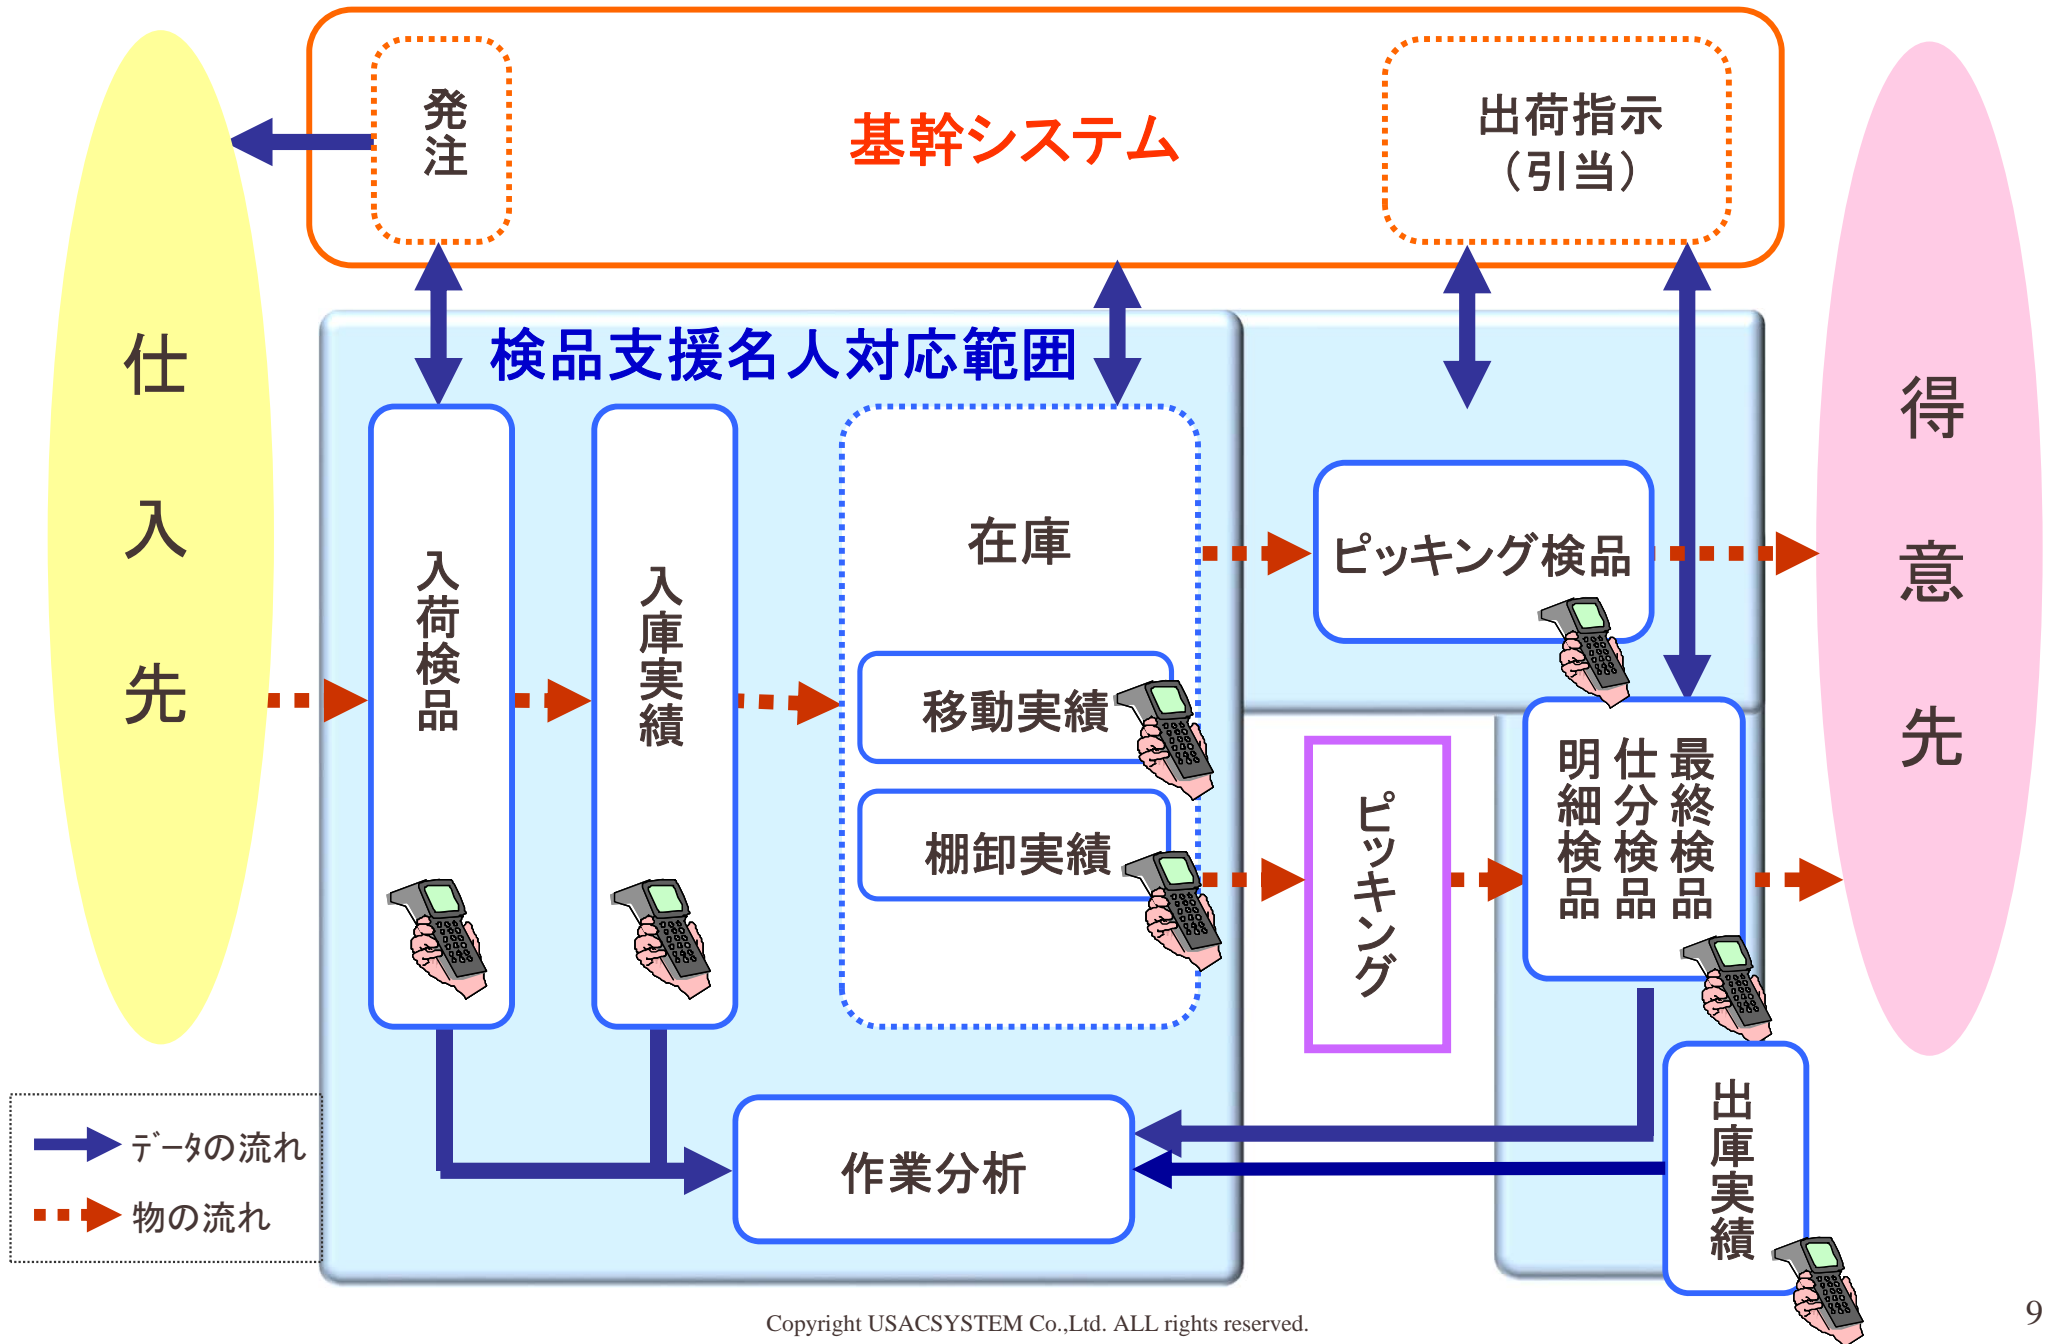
仕入先

発注

基幹システム

出荷指示
(引当)

得意先

検品支援名人対応範囲

入荷検品

入庫実績

在庫

移動実績

棚卸実績

ピッキング検品

ピッキング

最終検品

仕分検品

明細検品

出庫実績

作業分析

データの流れ

物の流れ

Copyright USACSYSTEM Co.,Ltd. ALL rights reserved.

9